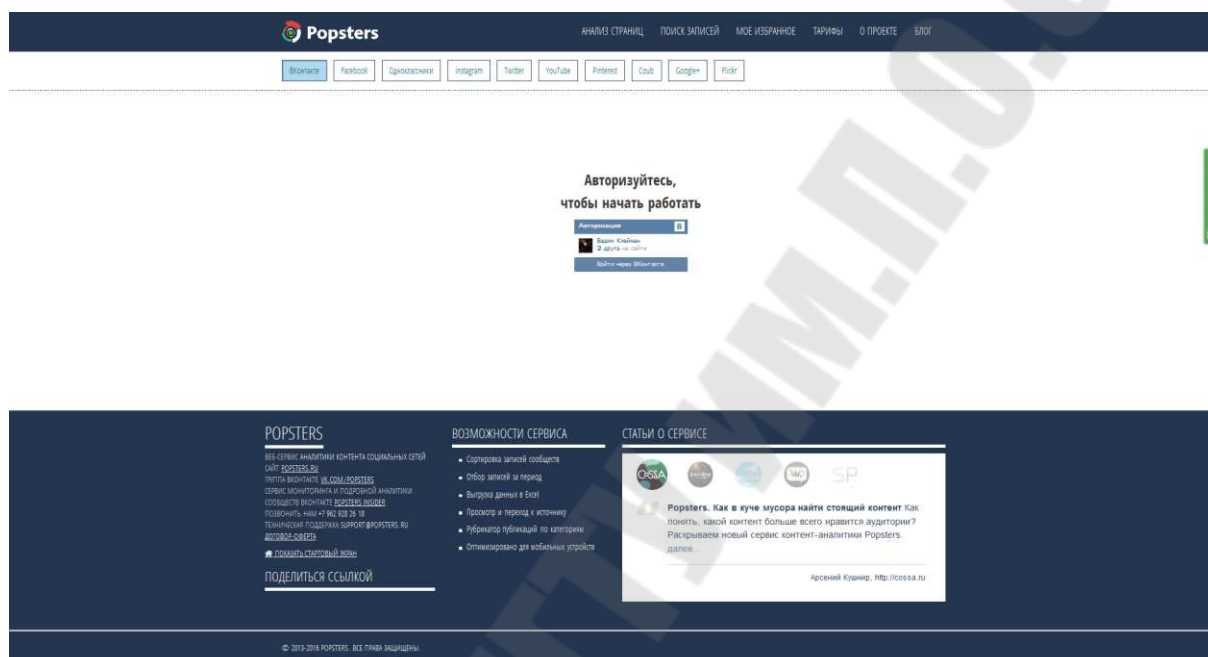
Popsters

АНАЛИЗ СТРАНИЦ ПОИСК ЗАПИСЕЙ МОЕ ИЗБРАННОЕ ТАРИФЫ О ПРОЕКТЕ БЛОГ

ВКонтакте Facebook Одноклассники Instagram Twitter YouTube Pinterest Coub Google+ Flickr

Авторизуйтесь, чтобы начать работать

Авторизация

Вадим Клейнан
2 друга на сайте

Войти через ВКонтакте

POPSTERS

ВЕБ-СЕРВИС АНАЛИТИКИ КОНТЕНТА СОЦИАЛЬНЫХ СЕТЕЙ
САЙТ POPSTERS.RU
ГРУППА ВКОНТАКТЕ VK.COM/POPSTERS
СЕРВИС МОНИТОРИНГА И ПОДРОБНОЙ АНАЛИТИКИ СООБЩЕСТВ ВКОНТАКТЕ POPSTERS.INSIDER
ПОЗВОНИТЬ НАМ +7 962 928 26 18
ТЕХНИЧЕСКАЯ ПОДДЕРЖКА SUPPORT@POPSTERS.RU
ДОГОВОР-ОФЕРТА

ПОКАЗАТЬ СТАРТОВЫЙ ЭКРАН

ПОДЕЛИТЬСЯ ССЫЛКОЙ

ВОЗМОЖНОСТИ СЕРВИСА

Сортировка записей сообществ
Отбор записей за период
Выгрузка данных в Excel
Просмотр и переход к источнику
Рубрикатор публикаций по категориям
Оптимизировано для мобильных устройств

СТАТЬИ О СЕРВИСЕ

CoSSA SP

Popsters. Как в куче мусора найти стоящий контент Как понять, какой контент больше всего нравится аудитории? Раскрываем новый сервис контент-аналитики Popsters. далее

Арсений Кушнир, http://cossa.ru

© 2013-2016 POPSTERS . ВСЕ ПРАВА ЗАЩИЩЕНЫ.